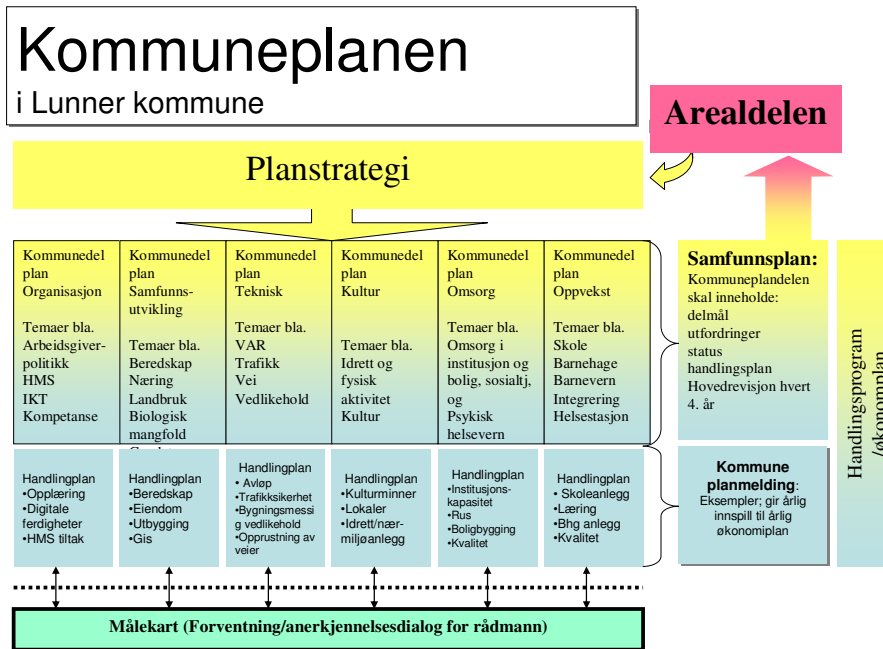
Kommuneplanen
i Lunner kommune

Arealdelen

Planstrategi

Kommunedel plan Organisasjon

Temaer bla. Arbeidsgiverpolitikk HMS IKT Kompetanse

Kommunedel plan Samfunnsutvikling

Temaer bla. Beredskap Næring Landbruk Biologisk mangfold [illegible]

Kommunedel plan Teknisk

Temaer bla. VAR Trafikk Vei Vedlikehold

Kommunedel plan Kultur

Temaer bla. Idrett og fysisk aktivitet Kultur

Kommunedel plan Omsorg

Temaer bla. Omsorg i institusjon og bolig, sosialtj, og Psykisk helsevern

Kommunedel plan Oppvekst

Temaer bla. Skole Barnehage Barnevern Integrering Helsestasjon

Samfunnsplan:
Kommuneplandelen skal inneholde:
delmål
utfordringer
status
handlingsplan
Hovedrevisjon hvert 4. år

Handlingsprogram /økonomiplan

Handlingplan
•Opplæring
•Digitale ferdigheter
•HMS tiltak

Handlingplan
•Beredskap
•Eiendom
•Utbygging
•Gis

Handlingplan
• Avløp
•Trafikksikerhet
•Bygningsmessig vedlikehold
•Opprustning av veier

Handlingplan
•Kulturminner
•Lokaler
•Idrett/nærmiljøanlegg

Handlingplan
•Institusjonskapasitet
•Rus
•Boligbygging
•Kvalitet

Handlingplan
• Skoleanlegg
•Læring
•Bhg anlegg
•Kvalitet

Kommune planmelding:
Eksempler; gir årlig innspill til årlig økonomiplan

Målekart (Forventning/anerkjennelsesdialog for rådmann)